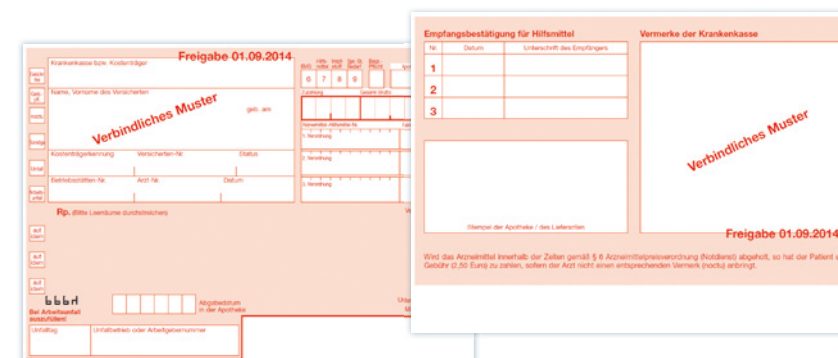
Freigabe 01.09.2014

Gebühr frei
Geb.-pfl.
noctu
Sonstige
Unfall
Arbeitsunfall

Krankenkasse bzw. Kostenträger

Name, Vorname des Versicherten

geb. am

Verbindliches Muster

Kostenträgerkennung
Versicherten-Nr.
Status

Betriebsstätten-Nr.
Arzt-Nr.
Datum

BVG
Hilfsmittel
Impfstoff
Spr.-St. Bedarf
Begr.-Pflicht

6 7 8 9

Zuzahlung
Gesamt-Brutto

Arzneimittel-/Hilfsmittel-Nr.

1. Verordnung
2. Verordnung
3. Verordnung

Rp. (Bitte Leerräume durchstreichen)

aut idem
aut idem
aut idem

6 6 6 H
Bei Arbeitsunfall auszufüllen!

Abgabedatum in der Apotheke

Unfalltag
Unfallbetrieb oder Arbeitgebernummer

Empfangsbestätigung für Hilfsmittel

| Nr. | Datum | Unterschrift des Empfängers |
|---|---|---|
| 1 | | |
| 2 | | |
| 3 | | |

Stempel der Apotheke / des Lieferanten

Vermerke der Krankenkasse

Verbindliches Muster

Freigabe 01.09.2014

Wird das Arzneimittel innerhalb der Zeiten gemäß § 6 Arzneimittelpreisverordnung (Notdienst) abgeholt, so hat der Patient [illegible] Gebühr (2,50 Euro) zu zahlen, sofern der Arzt nicht einen entsprechenden Vermerk (noctu) anbringt.